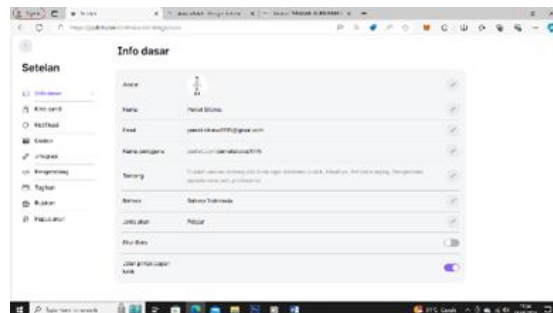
Setelan

Info dasar

Info dasar
Kiat saya
Notifikasi
Kontak
Integrasi
Pengembang
Tagihan
Bantuan
Hapus akun

Avatar

Nama
Parsel Sihotang

Email
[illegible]

Nama pengguna
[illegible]

Tentang
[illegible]

Bahasa
Bahasa Indonesia

Jenis akun
Pelajar

Mode Gelap

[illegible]